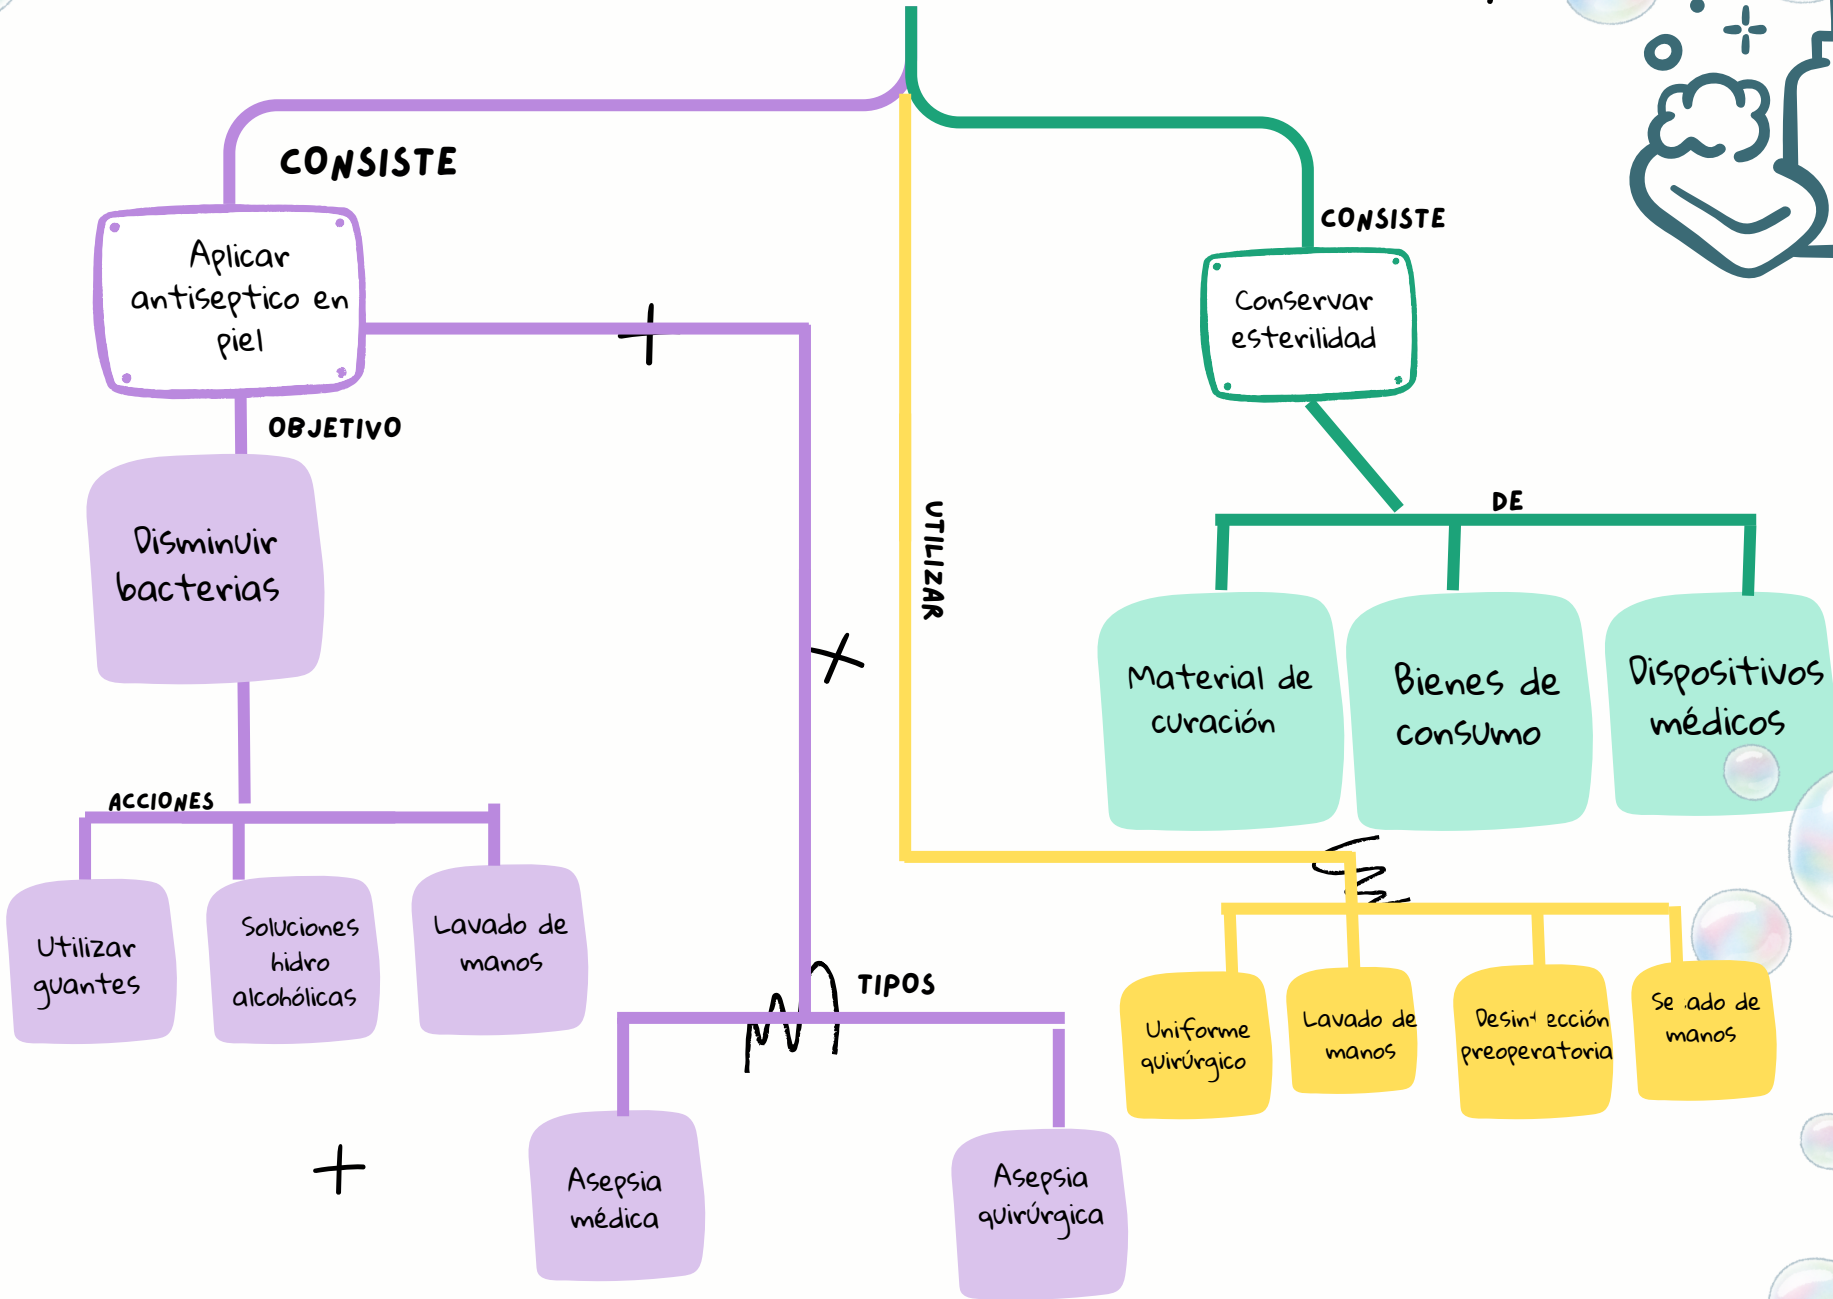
CONSISTE

Aplicar antiseptico en piel

OBJETIVO

Disminuir bacterias

ACCIONES

Utilizar guantes

Soluciones hidro alcohólicas

Lavado de manos

UTILIZAR

CONSISTE

Conservar esterilidad

DE

Material de curación

Bienes de consumo

Dispositivos médicos

TIPOS

Asepsia médica

Asepsia quirúrgica

Uniforme quirúrgico

Lavado de manos

Desin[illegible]ección preoperatoria

Se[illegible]ado de manos